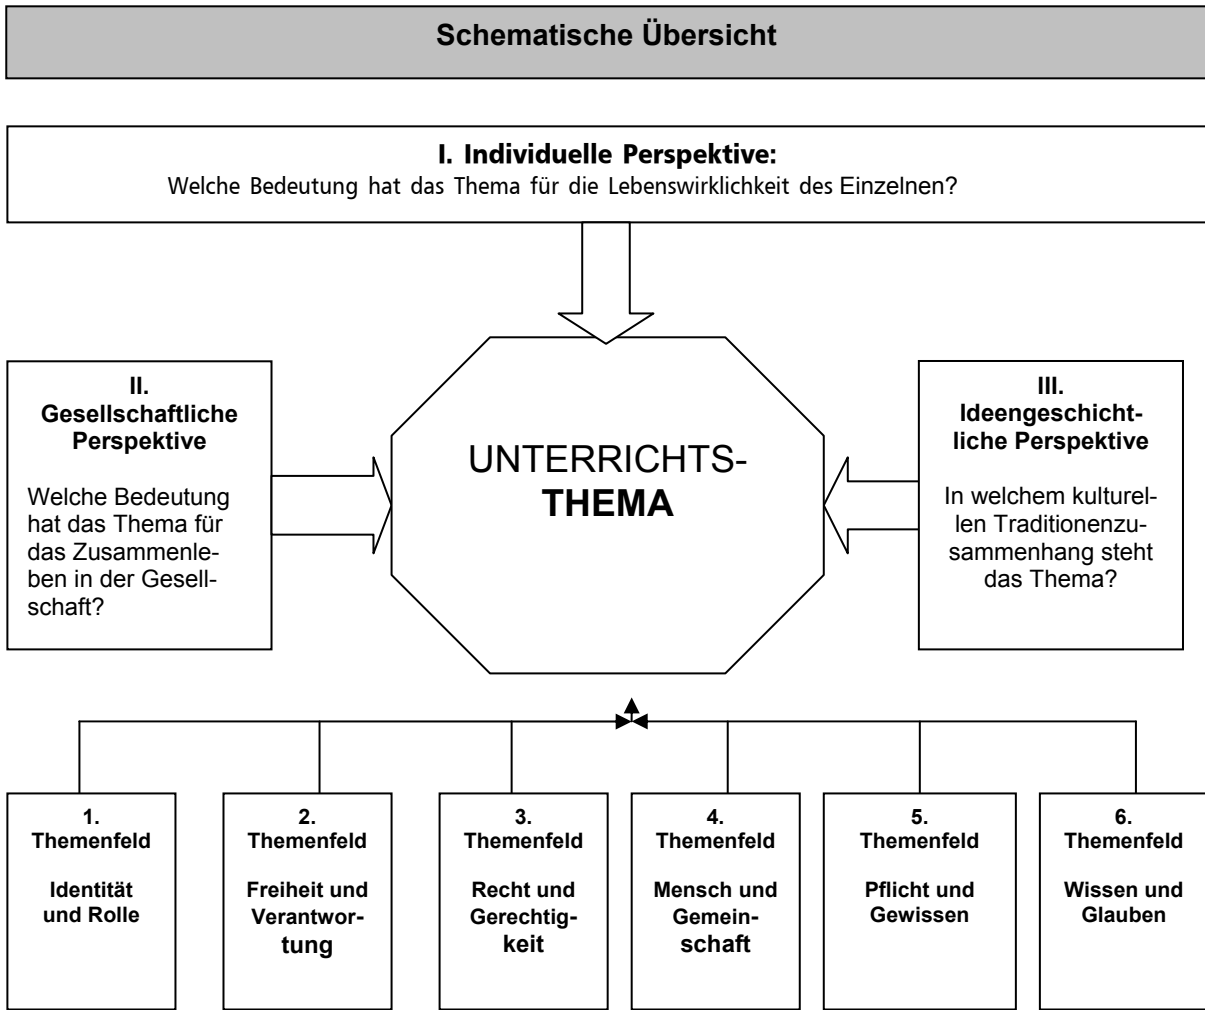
Schematische Übersicht

I. Individuelle Perspektive:
Welche Bedeutung hat das Thema für die Lebenswirklichkeit des Einzelnen?

II.
Gesellschaftliche Perspektive

Welche Bedeutung hat das Thema für das Zusammenleben in der Gesellschaft?

UNTERRICHTS-
THEMA

III.
Ideengeschichtliche Perspektive

In welchem kulturellen Traditionenzusammenhang steht das Thema?

1.
Themenfeld

Identität und Rolle

2.
Themenfeld

Freiheit und Verantwortung

3.
Themenfeld

Recht und Gerechtigkeit

4.
Themenfeld

Mensch und Gemeinschaft

5.
Themenfeld

Pflicht und Gewissen

6.
Themenfeld

Wissen und Glauben